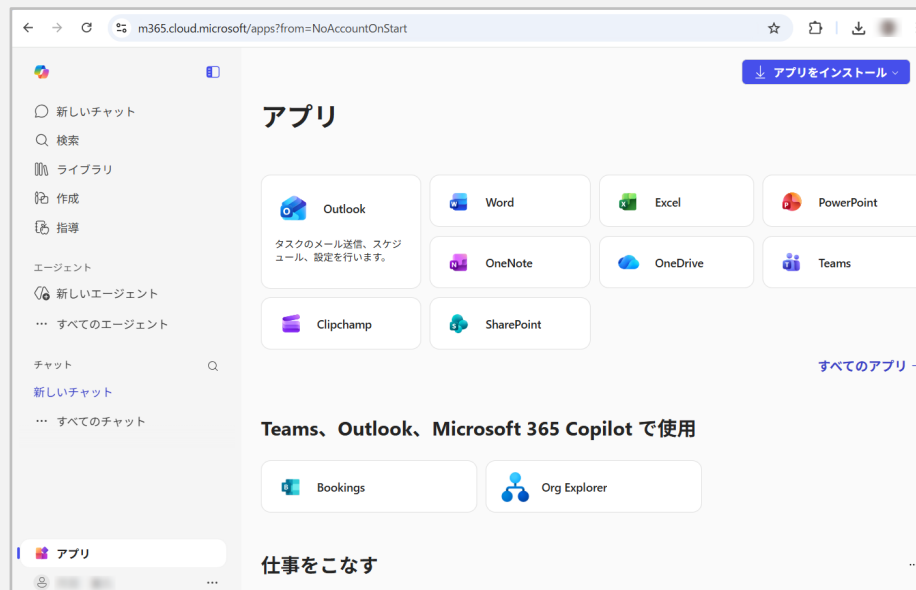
m365.cloud.microsoft/apps?from=NoAccountOnStart

新しいチャット
検索
ライブラリ
作成
指導

エージェント
新しいエージェント
すべてのエージェント

チャット
新しいチャット
すべてのチャット

アプリ
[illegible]

アプリをインストール

アプリ

Outlook
タスクのメール送信、スケジュール、設定を行います。

Word
Excel
PowerPoint
OneNote
OneDrive
Teams
Clipchamp
SharePoint

すべてのアプリ

Teams、Outlook、Microsoft 365 Copilot で使用

Bookings
Org Explorer

仕事をこなす